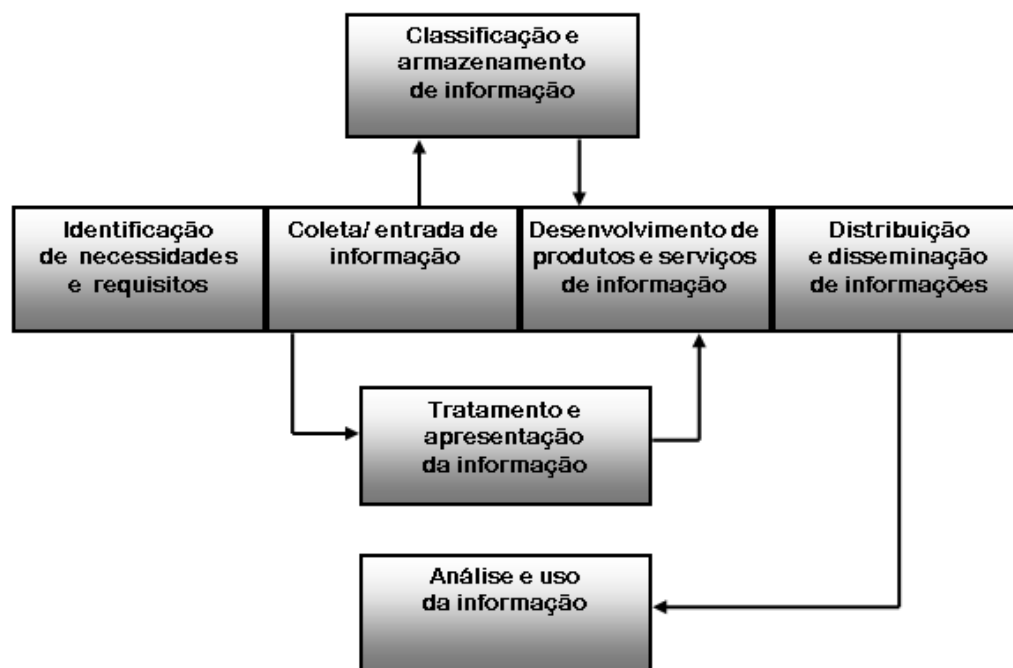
Classificação e armazenamento de informação

Identificação de necessidades e requisitos

Coleta/ entrada de informação

Desenvolvimento de produtos e serviços de informação

Distribuição e disseminação de informações

Tratamento e apresentação da informação

Análise e uso da informação